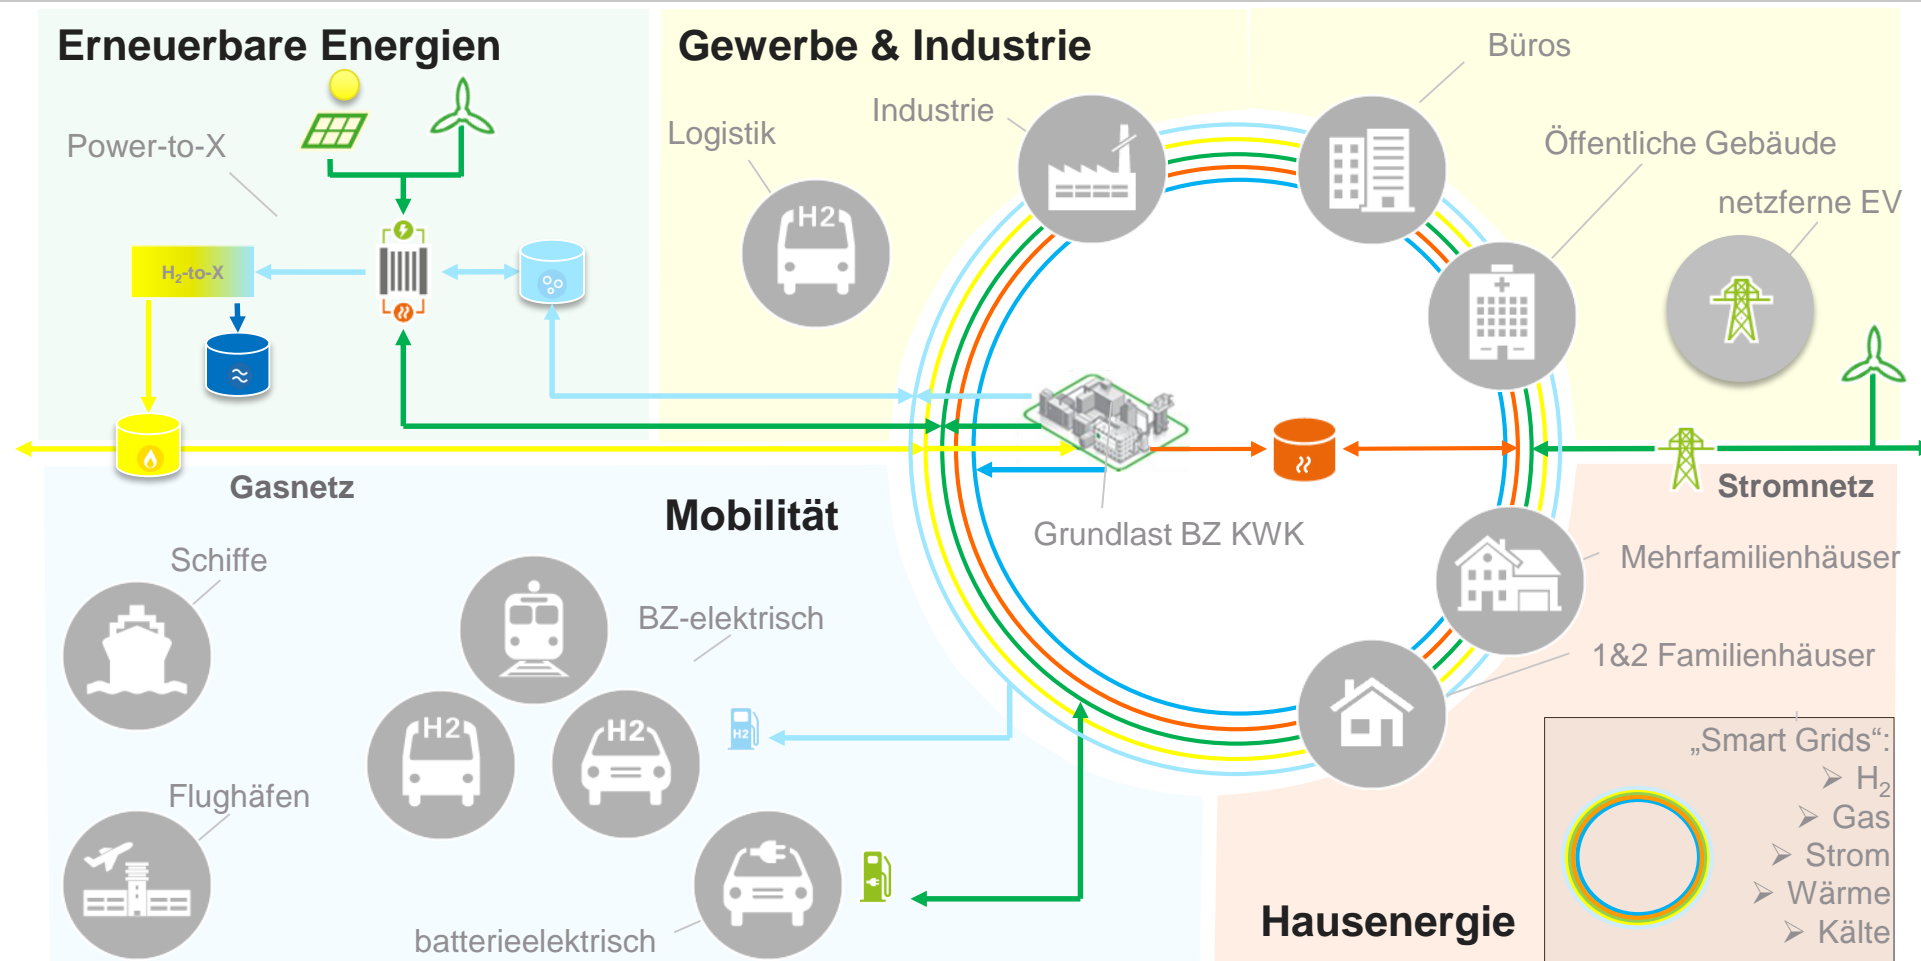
Erneuerbare Energien

Gewerbe & Industrie

Büros

Power-to-X

Industrie

Logistik

Öffentliche Gebäude

netzferne EV

$H_2$-to-X

H2

Gasnetz

Stromnetz

Mobilität

Grundlast BZ KWK

Schiffe

Mehrfamilienhäuser

BZ-elektrisch

1&2 Familienhäuser

H2

H2

„Smart Grids“:
➢ $H_2$
➢ Gas
➢ Strom
➢ Wärme
➢ Kälte

Flughäfen

H2

batterieelektrisch

Hausenergie